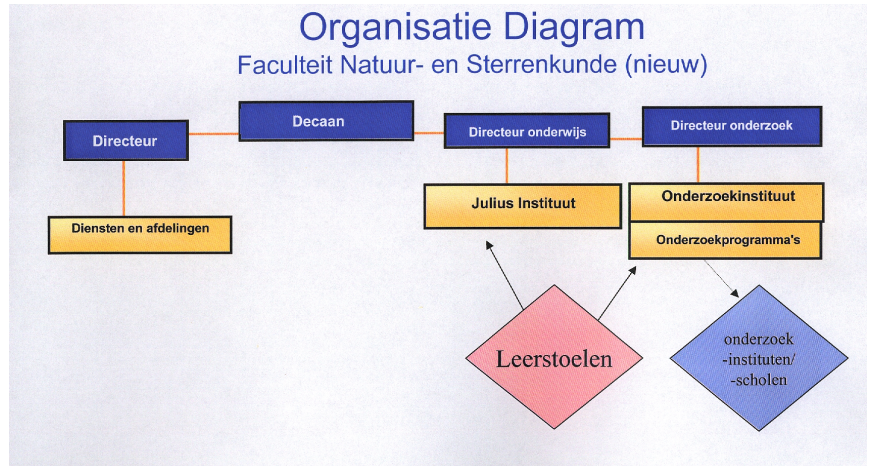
Organisatie Diagram
Faculteit Natuur- en Sterrenkunde (nieuw)

Directeur

Decaan

Directeur onderwijs

Directeur onderzoek

Diensten en afdelingen

Julius Instituut

Onderzoekinstituut

Onderzoekprogramma's

Leerstoelen

onderzoek
-instituten/
-scholen